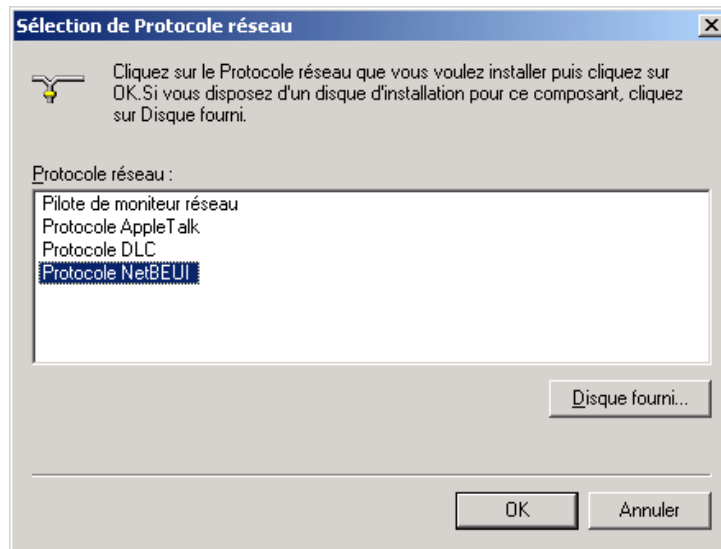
Sélection de Protocole réseau

Cliquez sur le Protocole réseau que vous voulez installer puis cliquez sur OK.Si vous disposez d'un disque d'installation pour ce composant, cliquez sur Disque fourni.

Protocole réseau :

Pilote de moniteur réseau
Protocole AppleTalk
Protocole DLC
Protocole NetBEUI

Disque fourni...

OK

Annuler